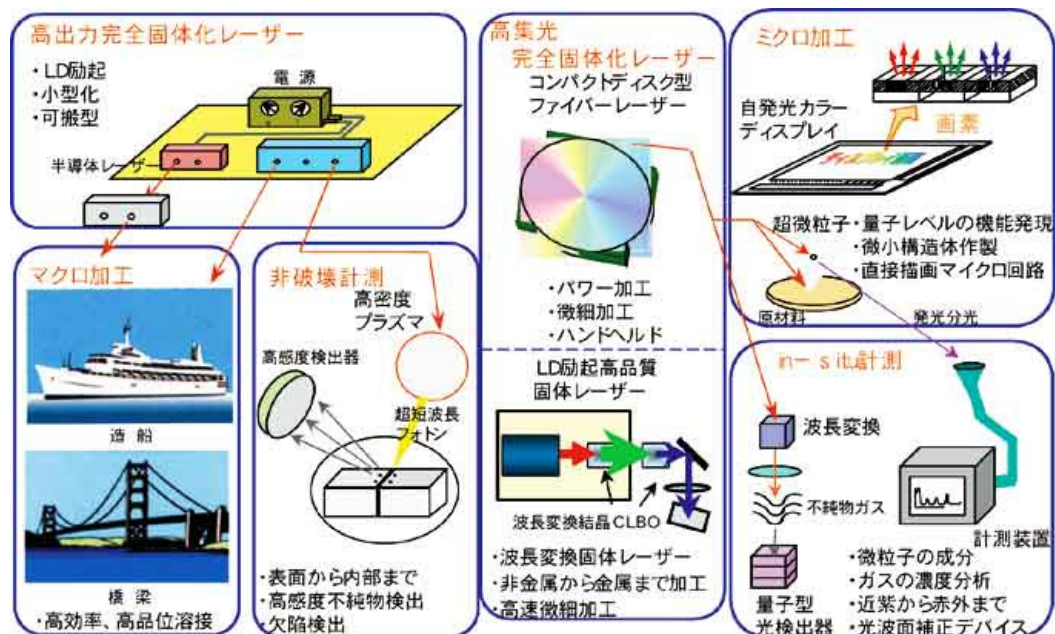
高出力完全固体化レーザー

・LD励起
・小型化
・可搬型

電源

半導体レーザー

マクロ加工

造船

橋梁
・高効率、高品位溶接

非破壊計測

高密度
プラズマ

高感度検出器

超短波長
フォトン

・表面から内部まで
・高感度不純物検出
・欠陥検出

高集光
完全固体化レーザー
コンパクトディスク型
ファイバーレーザー

・パワー加工
・微細加工
・ハンドヘルド

LD励起高品質
固体レーザー

波長変換結晶CLBO

・波長変換固体レーザー
・非金属から金属まで加工
・高速微細加工

ミクロ加工

自発光カラー
ディスプレイ

画素

超微粒子・量子レベルの機能発現
・微小構造体作製
・直接描画マイクロ回路

原材料

発光分光

in－s itu計測

波長変換

不純物ガス

量子型
光検出器

計測装置

・微粒子の成分
・ガスの濃度分析
・近紫から赤外まで
・光波面補正デバイス